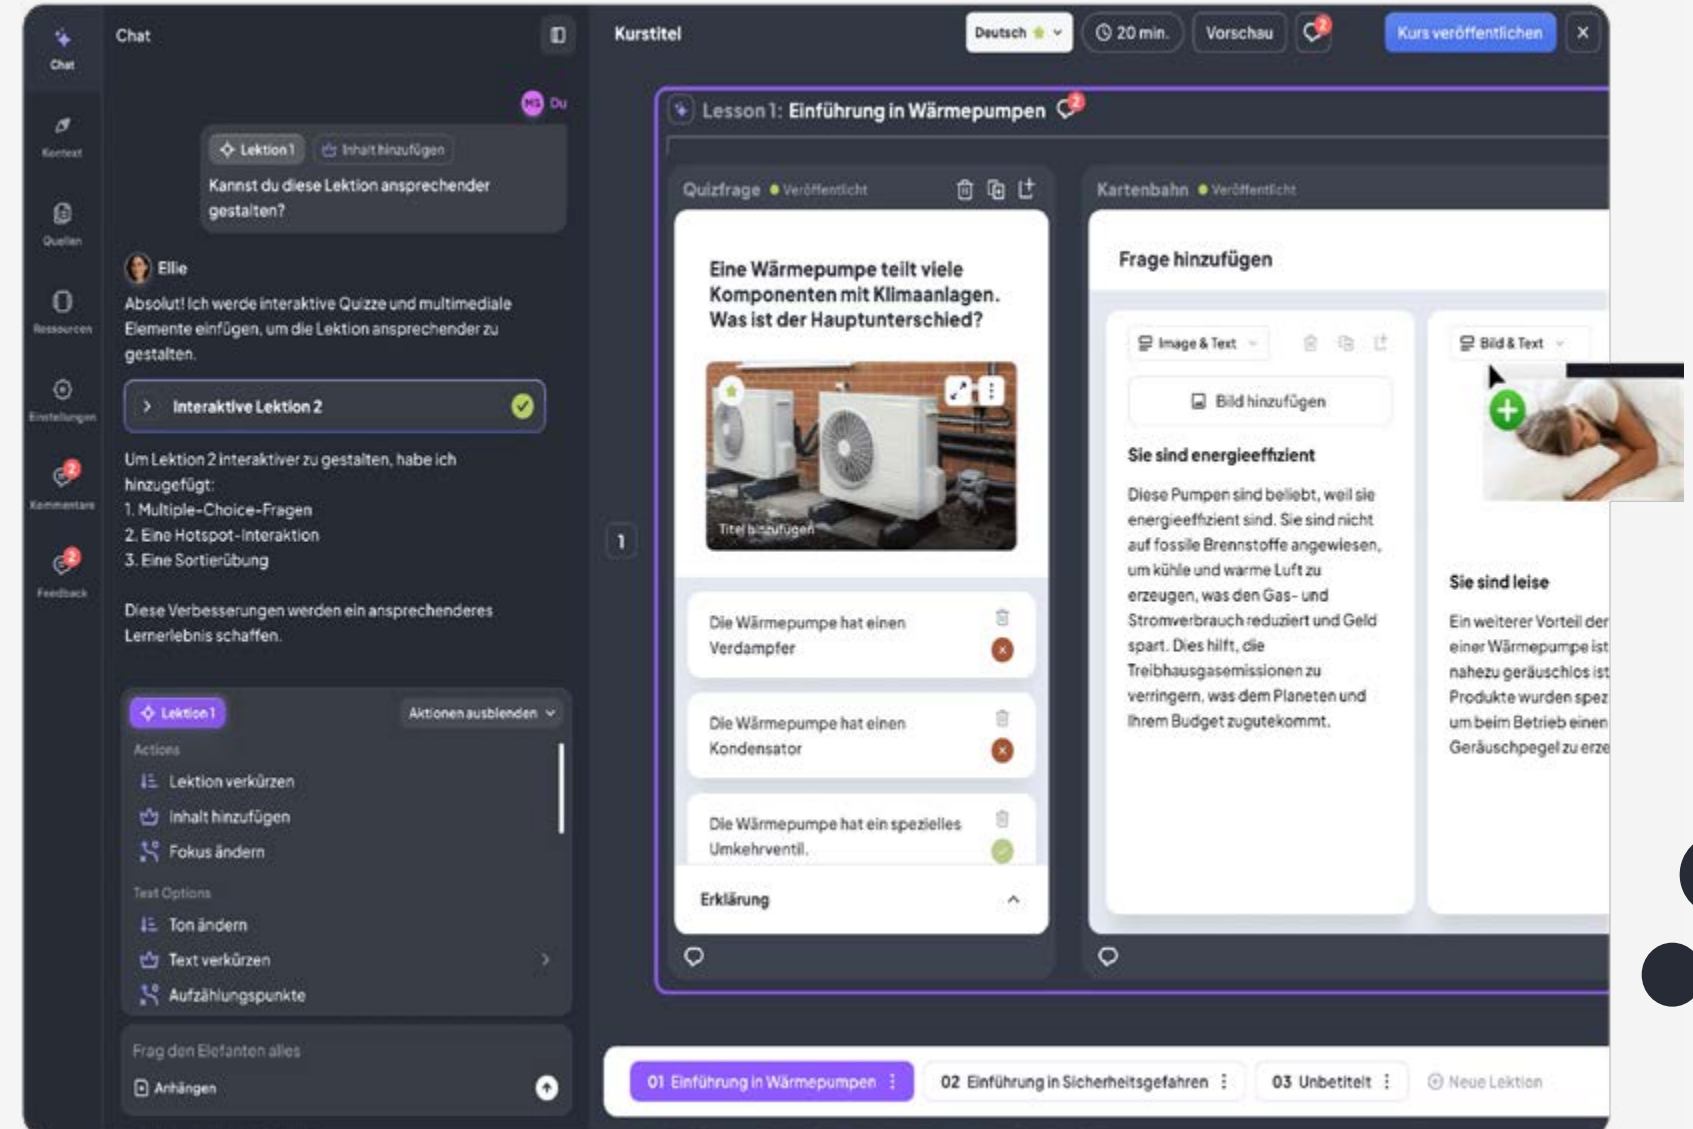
Chat
Kontext
Quellen
Ressourcen
Einstellungen
Kommentare
Feedback

Chat

MS Du

Lektion 1 Inhalt hinzufügen
Kannst du diese Lektion ansprechender gestalten?

Ellie
Absolut! Ich werde interaktive Quizze und multimediale Elemente einfügen, um die Lektion ansprechender zu gestalten.

Interaktive Lektion 2

Um Lektion 2 interaktiver zu gestalten, habe ich hinzugefügt:
1. Multiple-Choice-Fragen
2. Eine Hotspot-Interaktion
3. Eine Sortierübung

Diese Verbesserungen werden ein ansprechenderes Lernerlebnis schaffen.

Lektion 1 Aktionen ausblenden
Actions
Lektion verkürzen
Inhalt hinzufügen
Fokus ändern
Text Options
Ton ändern
Text verkürzen
Aufzählungspunkte

Frag den Elefanten alles
Anhängen

Kurstitel
Deutsch
20 min.
Vorschau
2
Kurs veröffentlichen
×

Lesson 1: Einführung in Wärmepumpen 2

Quizfrage Veröffentlicht
Eine Wärmepumpe teilt viele Komponenten mit Klimaanlagen. Was ist der Hauptunterschied?
Titel hinzufügen
Die Wärmepumpe hat einen Verdampfer
Die Wärmepumpe hat einen Kondensator
Die Wärmepumpe hat ein spezielles Umkehrventil.
Erklärung

1

Kartenbahn Veröffentlicht
Frage hinzufügen
Image & Text
Bild hinzufügen
Sie sind energieeffizient
Diese Pumpen sind beliebt, weil sie energieeffizient sind. Sie sind nicht auf fossile Brennstoffe angewiesen, um kühle und warme Luft zu erzeugen, was den Gas- und Stromverbrauch reduziert und Geld spart. Dies hilft, die Treibhausgasemissionen zu verringern, was dem Planeten und Ihrem Budget zugutekommt.

Bild & Text
Sie sind leise
Ein weiterer Vorteil der einer Wärmepumpe ist nahezu geräuschlos ist Produkte wurden spez um beim Betrieb einen Geräuschpegel zu erze

01 Einführung in Wärmepumpen
02 Einführung in Sicherheitsgefahren
03 Unbetitelt
Neue Lektion